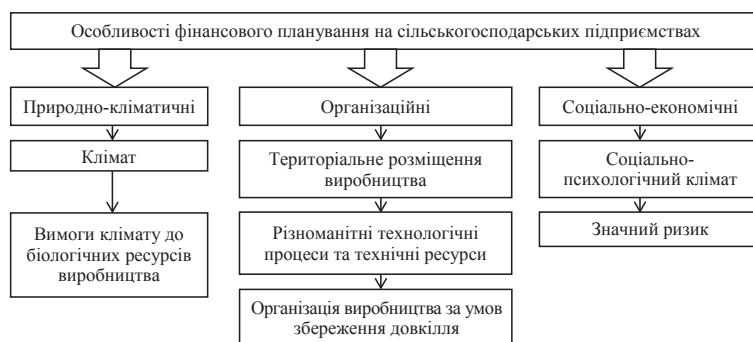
Особливості фінансового планування на сільськогосподарських підприємствах

Природно-кліматичні

Клімат

Вимоги клімату до біологічних ресурсів виробництва

Організаційні

Територіальне розміщення виробництва

Різноманітні технологічні процеси та технічні ресурси

Організація виробництва за умов збереження довкілля

Соціально-економічні

Соціально-психологічний клімат

Значний ризик